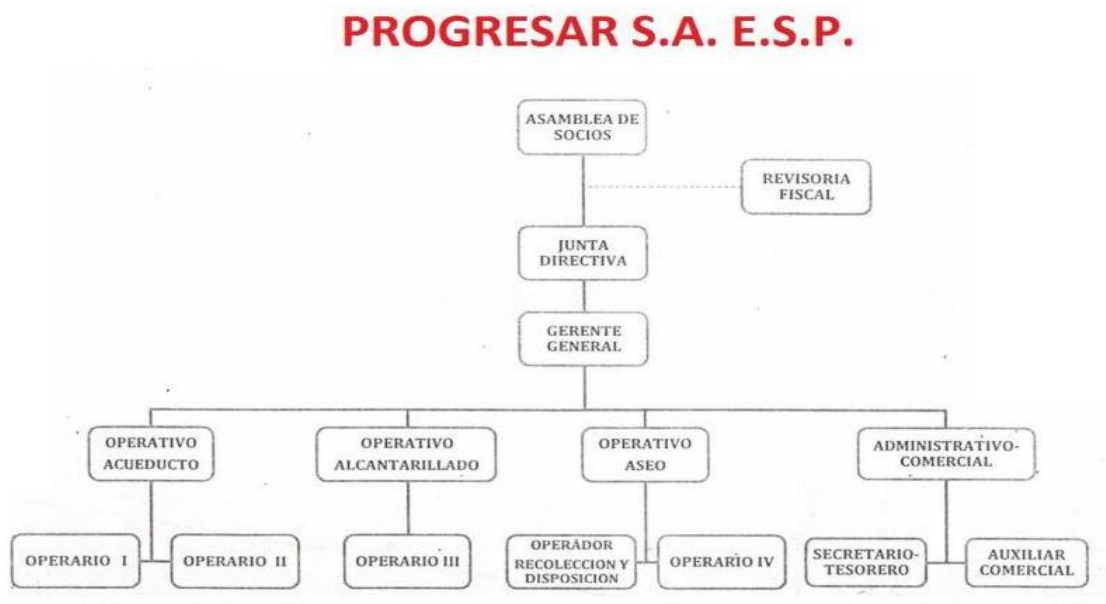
PROGRESAR S.A. E.S.P.

ASAMBLEA DE SOCIOS

REVISORIA FISCAL

JUNTA DIRECTIVA

GERENTE GENERAL

OPERATIVO ACUEDUCTO

OPERATIVO ALCANTARILLADO

OPERATIVO ASEO

ADMINISTRATIVO-COMERCIAL

OPERARIO I

OPERARIO II

OPERARIO III

OPERADOR RECOLECCION Y DISPOSICION

OPERARIO IV

SECRETARIO-TESORERO

AUXILIAR COMERCIAL